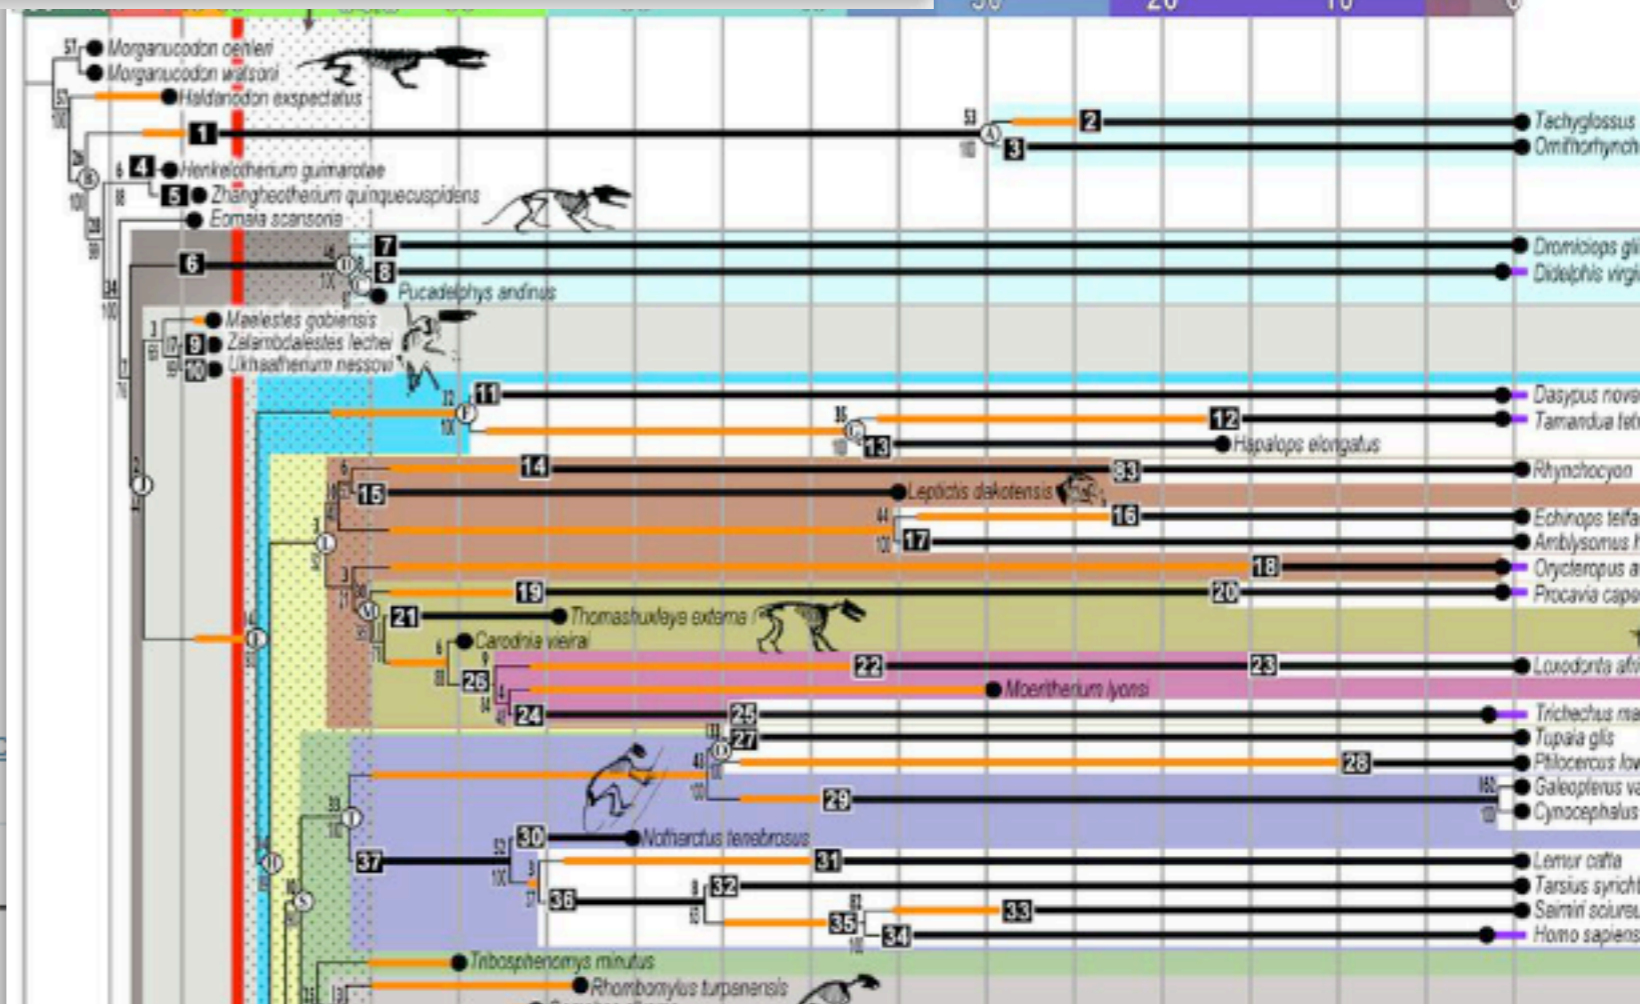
30 20 10 0

57 Morganucodon oehleri
Morganucodon watsoni
57 Haldanodon expectatus
100
1
26 B
6 4 Henkelotherium guimarotae
5 Zhangheotherium quinquecuspidens
100 Eomaia scansoria
53 A 2 Tachyglossus
100 3 Ornithorhynch
7 Dromiciops gli
6 D 8 Didelphis virgi
Pucadelphys andinus
34
100
3 Maelestes gobiensis
9 Zalambdalestes lechei
10 Ukhaatherium nessovi
11 Dasypus novs
F 12 Tamandua tet
13 Hapalops elongatus
J
14 83 Rhynchocyon
15 Leptictis dakotensis
L 16 Echinops telfa
17 Amblysomus h
18 Orycteropus a
19 20 Procavia caps
M 21 Thomashuxleya externa
Carodnia vieirai
22 23 Loxodonta afr
26 Moeritherium lyonsi
24 25 Trichechus ma
27 Tupaia glis
28 Ptilocercus low
29 Galeopterus va
Cynocephalus
30 Notharctus tenebrosus
37 31 Lemur catta
32 Tarsius syricht
36 33 Saimiri sciure
35 34 Homo sapiens
S
Tribosphenomys minutus
Rhombomylus turpanensis